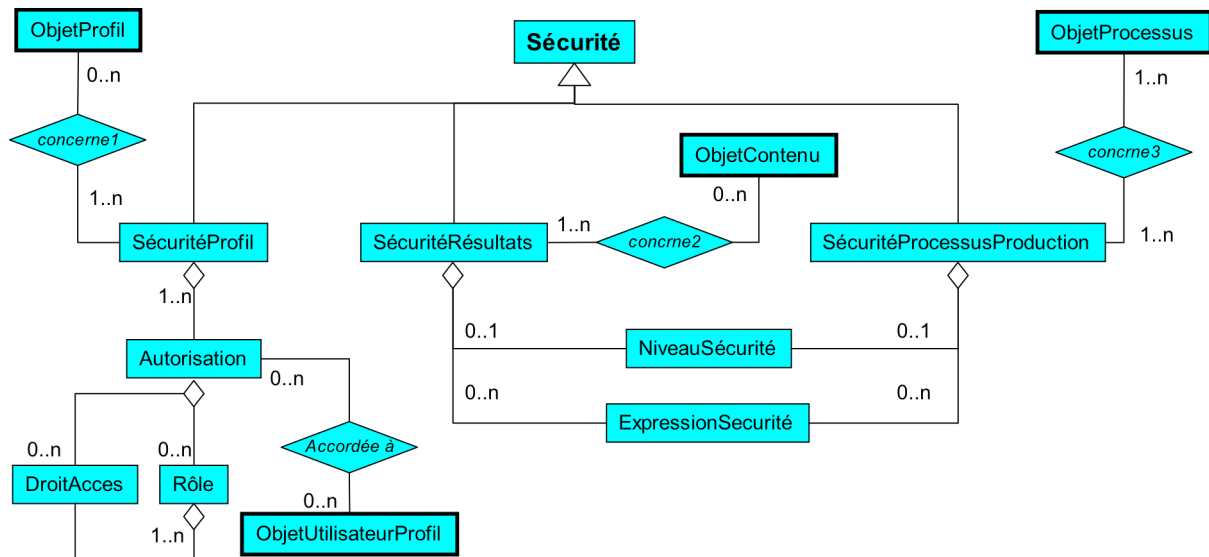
ObjetProfil

0..n

concerne1

1..n

Sécurité

ObjetProcessus

1..n

concrne3

1..n

ObjetContenu

0..n

1..n

concrne2

SécuritéProfil

SécuritéRésultats

SécuritéProcessusProduction

1..n

Autorisation

0..n

0..1

NiveauSécurité

0..1

0..n

ExpressionSecurité

0..n

0..n

DroitAcces

0..n

Rôle

1..n

Accordée à

0..n

ObjetUtilisateurProfil